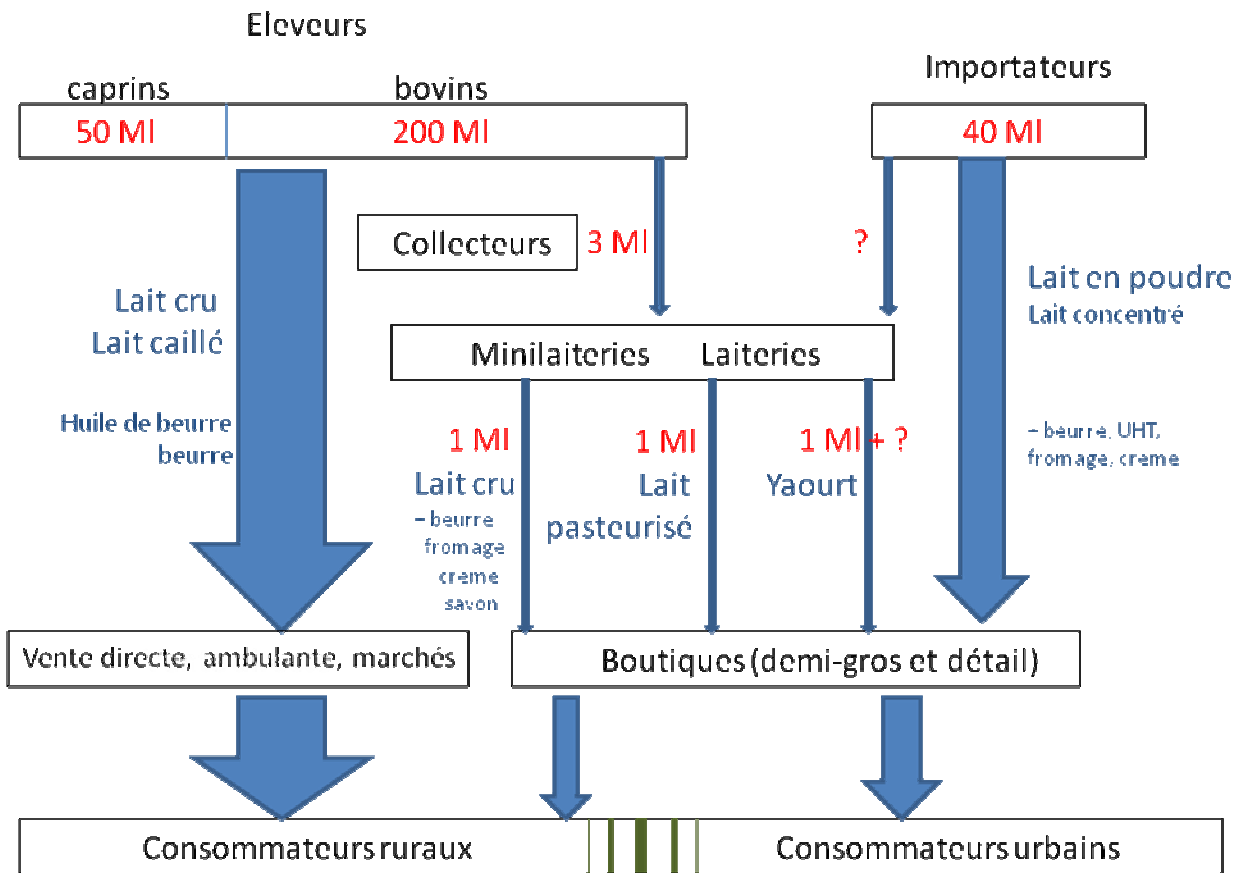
Eleveurs

caprins

bovins

50 Ml

200 Ml

Importateurs

40 Ml

Collecteurs

3 Ml

?

Lait cru
Lait caillé

Huile de beurre
beurre

Lait en poudre
Lait concentré

Minilaiteries Laiteries

– beurre, UHT, fromage, creme

1 Ml
Lait cru
– beurre
fromage
creme
savon

1 Ml
Lait pasteurisé

1 Ml + ?
Yaourt

Vente directe, ambulante, marchés

Boutiques (demi-gros et détail)

Consommateurs ruraux

Consommateurs urbains